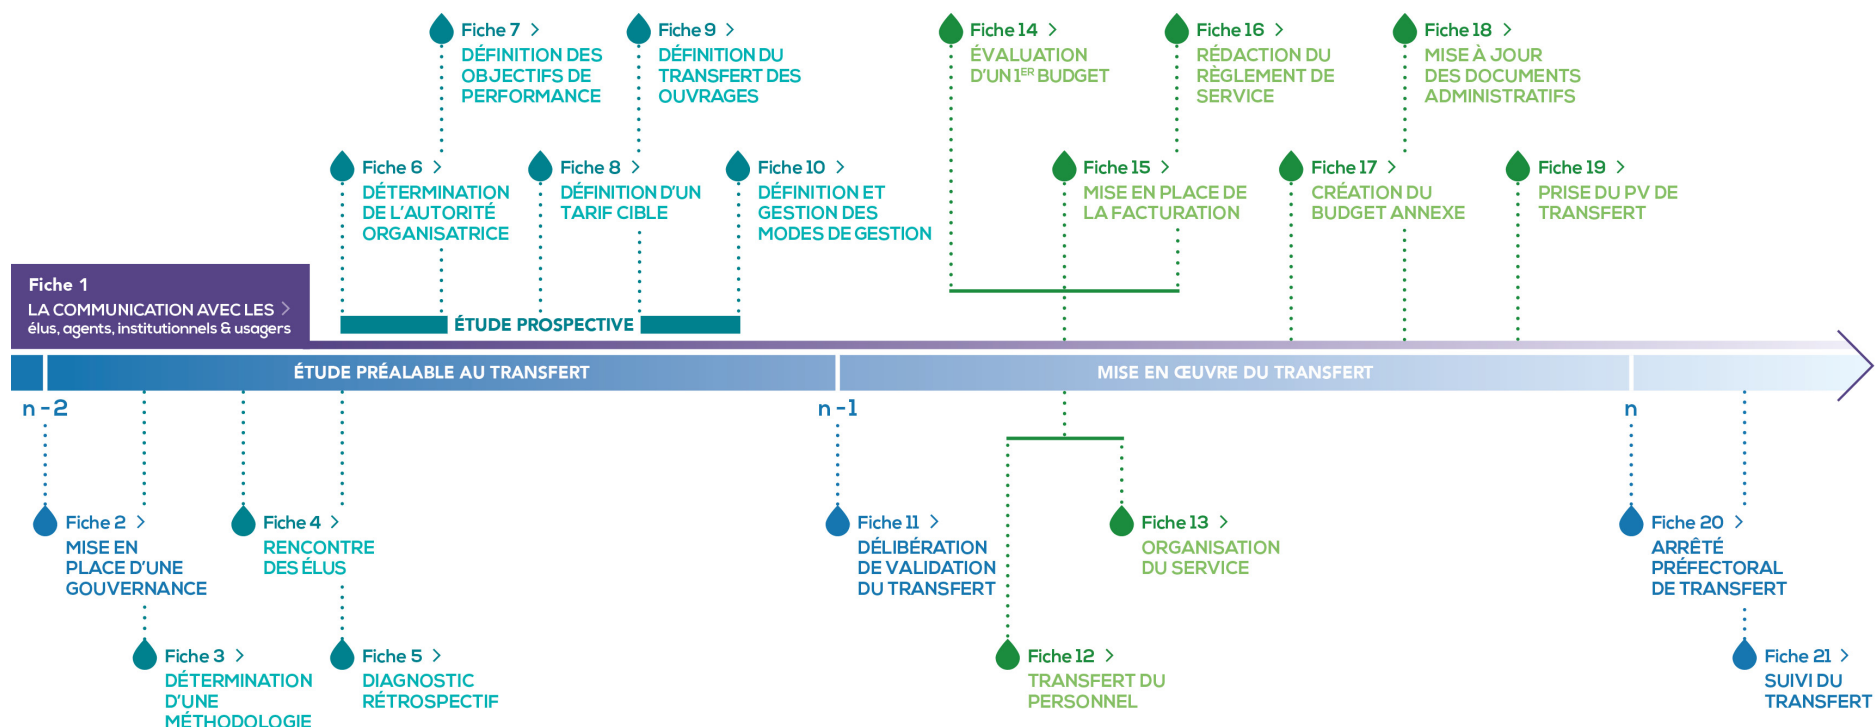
Fiche 7 >
DÉFINITION DES OBJECTIFS DE PERFORMANCE

Fiche 9 >
DÉFINITION DU TRANSFERT DES OUVRAGES

Fiche 14 >
ÉVALUATION D'UN 1$^{ER}$ BUDGET

Fiche 16 >
RÉDACTION DU RÈGLEMENT DE SERVICE

Fiche 18 >
MISE À JOUR DES DOCUMENTS ADMINISTRATIFS

Fiche 6 >
DÉTERMINATION DE L'AUTORITÉ ORGANISATRICE

Fiche 8 >
DÉFINITION D'UN TARIF CIBLE

Fiche 10 >
DÉFINITION ET GESTION DES MODES DE GESTION

Fiche 15 >
MISE EN PLACE DE LA FACTURATION

Fiche 17 >
CRÉATION DU BUDGET ANNEXE

Fiche 19 >
PRISE DU PV DE TRANSFERT

Fiche 1
LA COMMUNICATION AVEC LES >
élus, agents, institutionnels & usagers

ÉTUDE PROSPECTIVE

ÉTUDE PRÉALABLE AU TRANSFERT

MISE EN ŒUVRE DU TRANSFERT

n - 2

n - 1

n

Fiche 2 >
MISE EN PLACE D'UNE GOUVERNANCE

Fiche 4 >
RENCONTRE DES ÉLUS

Fiche 11 >
DÉLIBÉRATION DE VALIDATION DU TRANSFERT

Fiche 13 >
ORGANISATION DU SERVICE

Fiche 20 >
ARRÊTÉ PRÉFECTORAL DE TRANSFERT

Fiche 3 >
DÉTERMINATION D'UNE MÉTHODOLOGIE

Fiche 5 >
DIAGNOSTIC RÉTROSPECTIF

Fiche 12 >
TRANSFERT DU PERSONNEL

Fiche 21 >
SUIVI DU TRANSFERT